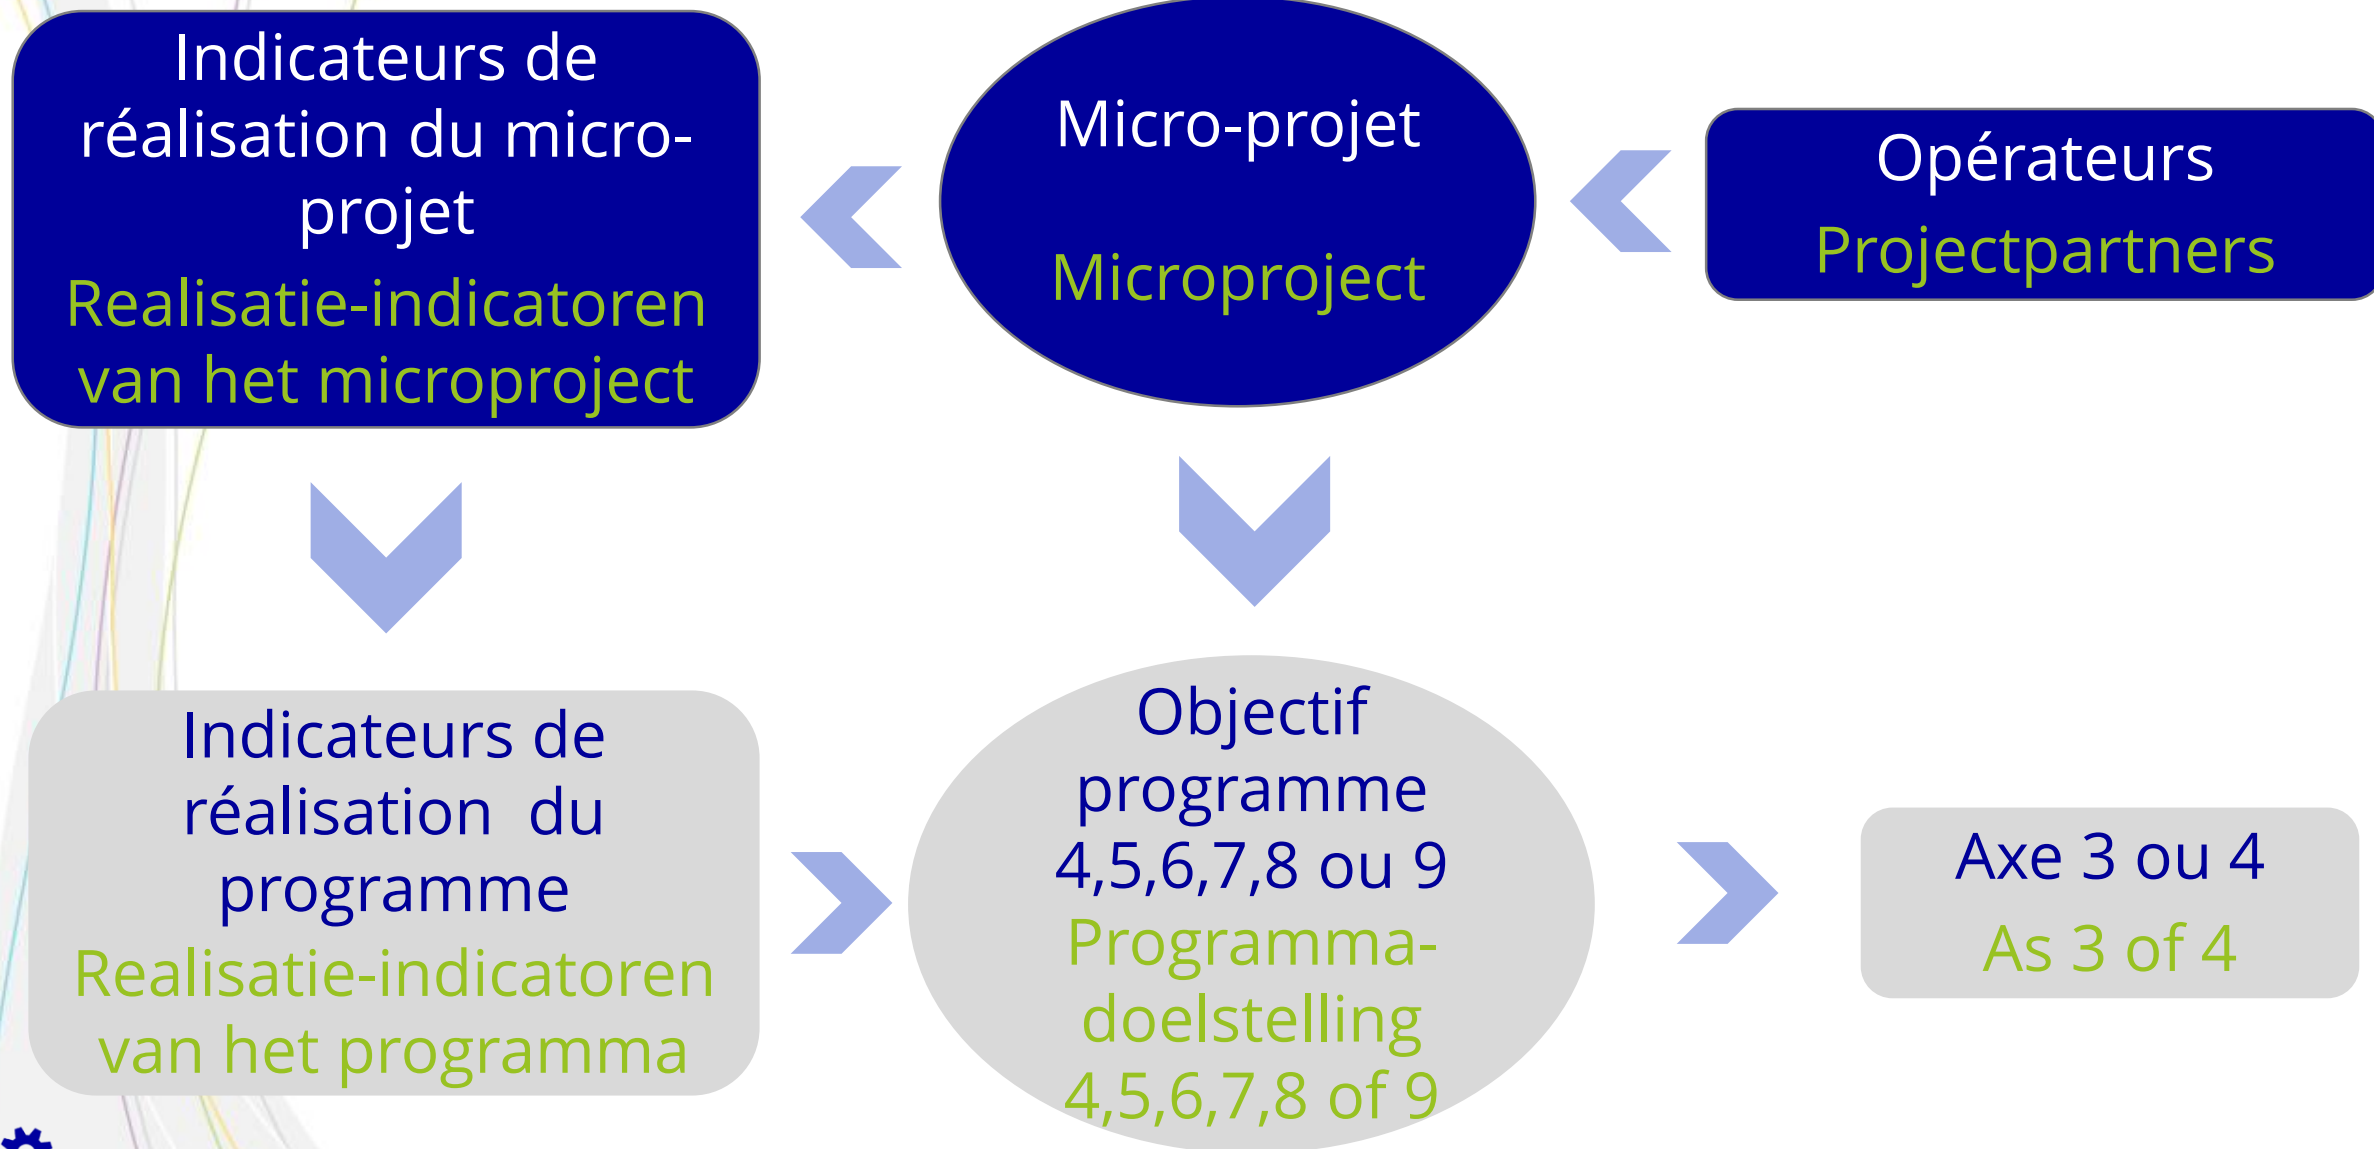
Indicateurs de réalisation du micro-projet
Realisatie-indicatoren van het microproject

Micro-projet
Microproject

Opérateurs
Projectpartners

Indicateurs de réalisation du programme
Realisatie-indicatoren van het programma

Objectif programme 4,5,6,7,8 ou 9
Programma-doelstelling 4,5,6,7,8 of 9

Axe 3 ou 4
As 3 of 4